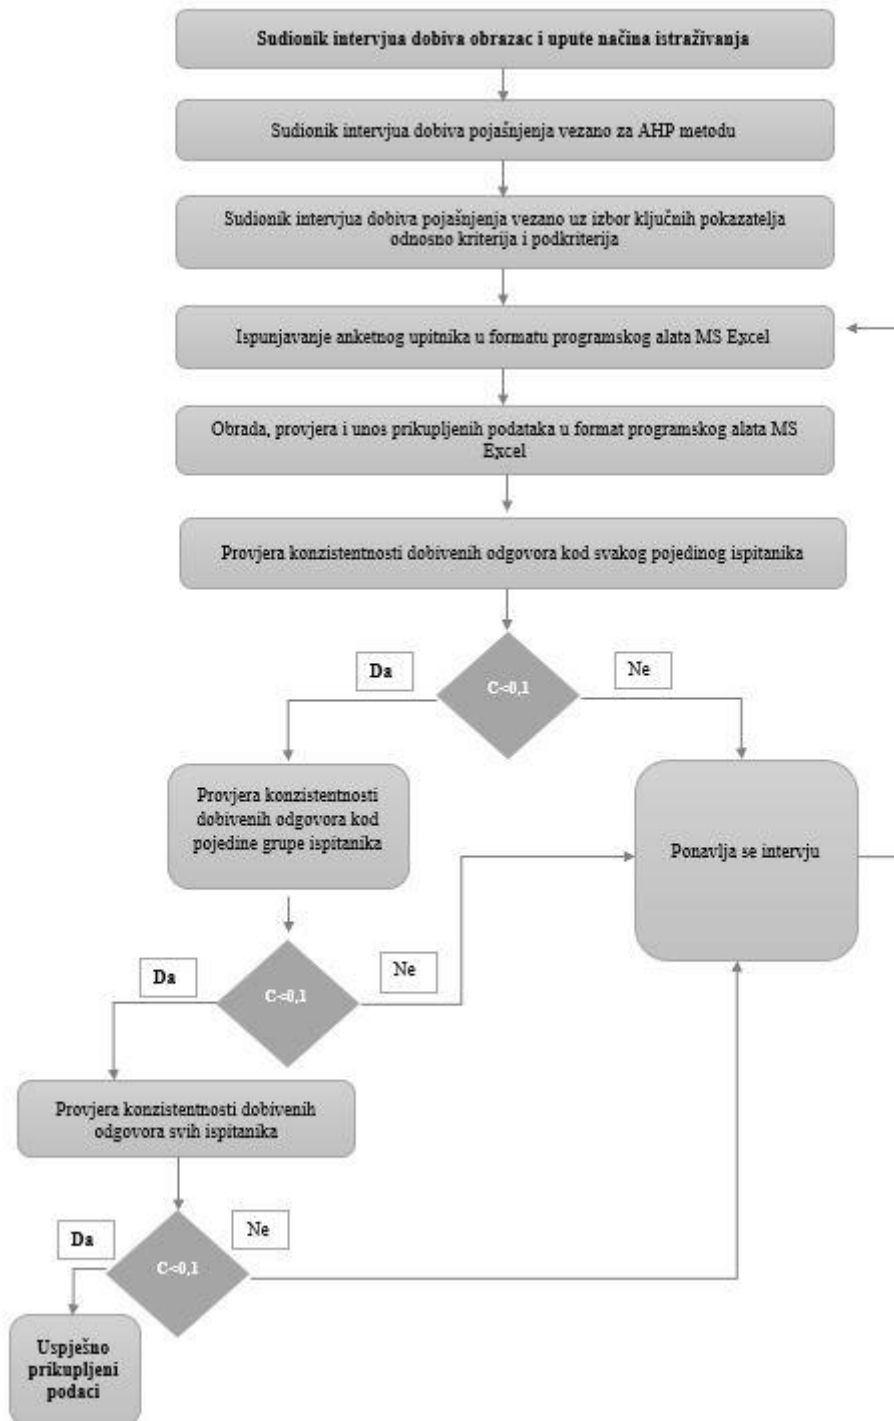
Sudionik intervjua dobiva obrazac i upute načina istraživanja

Sudionik intervjua dobiva pojašnjenja vezano za AHP metodu

Sudionik intervjua dobiva pojašnjenja vezano uz izbor ključnih pokazatelja odnosno kriterija i podkriterija

Ispunjavanje anketnog upitnika u formatu programskog alata MS Excel

Obrada, provjera i unos prikupljenih podataka u format programskog alata MS Excel

Provjera konzistentnosti dobivenih odgovora kod svakog pojedinog ispitanika

Da

C<0,1

Ne

Provjera konzistentnosti dobivenih odgovora kod pojedine grupe ispitanika

Ponavlja se intervju

Da

C<0,1

Ne

Provjera konzistentnosti dobivenih odgovora svih ispitanika

Da

C<0,1

Ne

Uspješno prikupljeni podaci